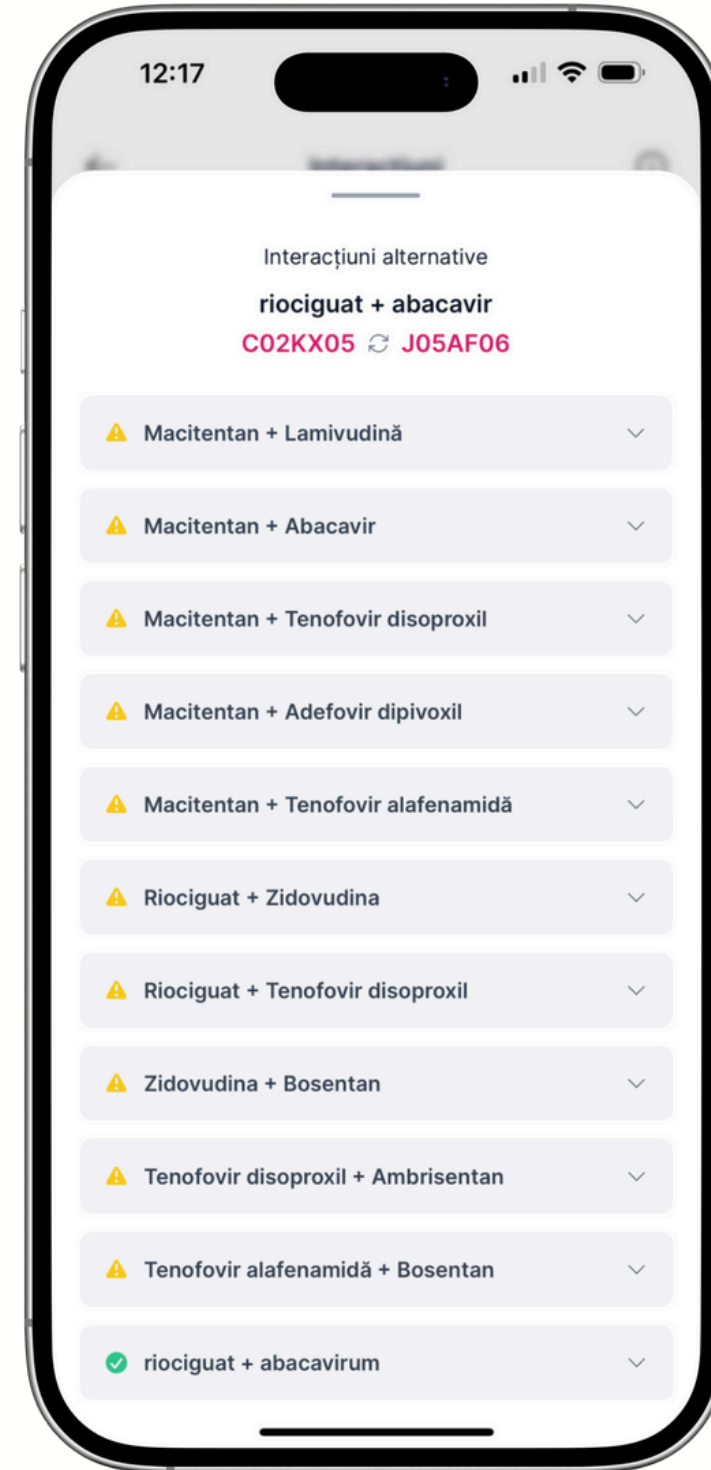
12:17

Interacțiuni alternative

riociguat + abacavir

C02KX05 J05AF06

Macitentan + Lamivudină

Macitentan + Abacavir

Macitentan + Tenofovir disoproxil

Macitentan + Adefovir dipivoxil

Macitentan + Tenofovir alafenamidă

Riociguat + Zidovudina

Riociguat + Tenofovir disoproxil

Zidovudina + Bosentan

Tenofovir disoproxil + Ambrisentan

Tenofovir alafenamidă + Bosentan

riociguat + abacavirum